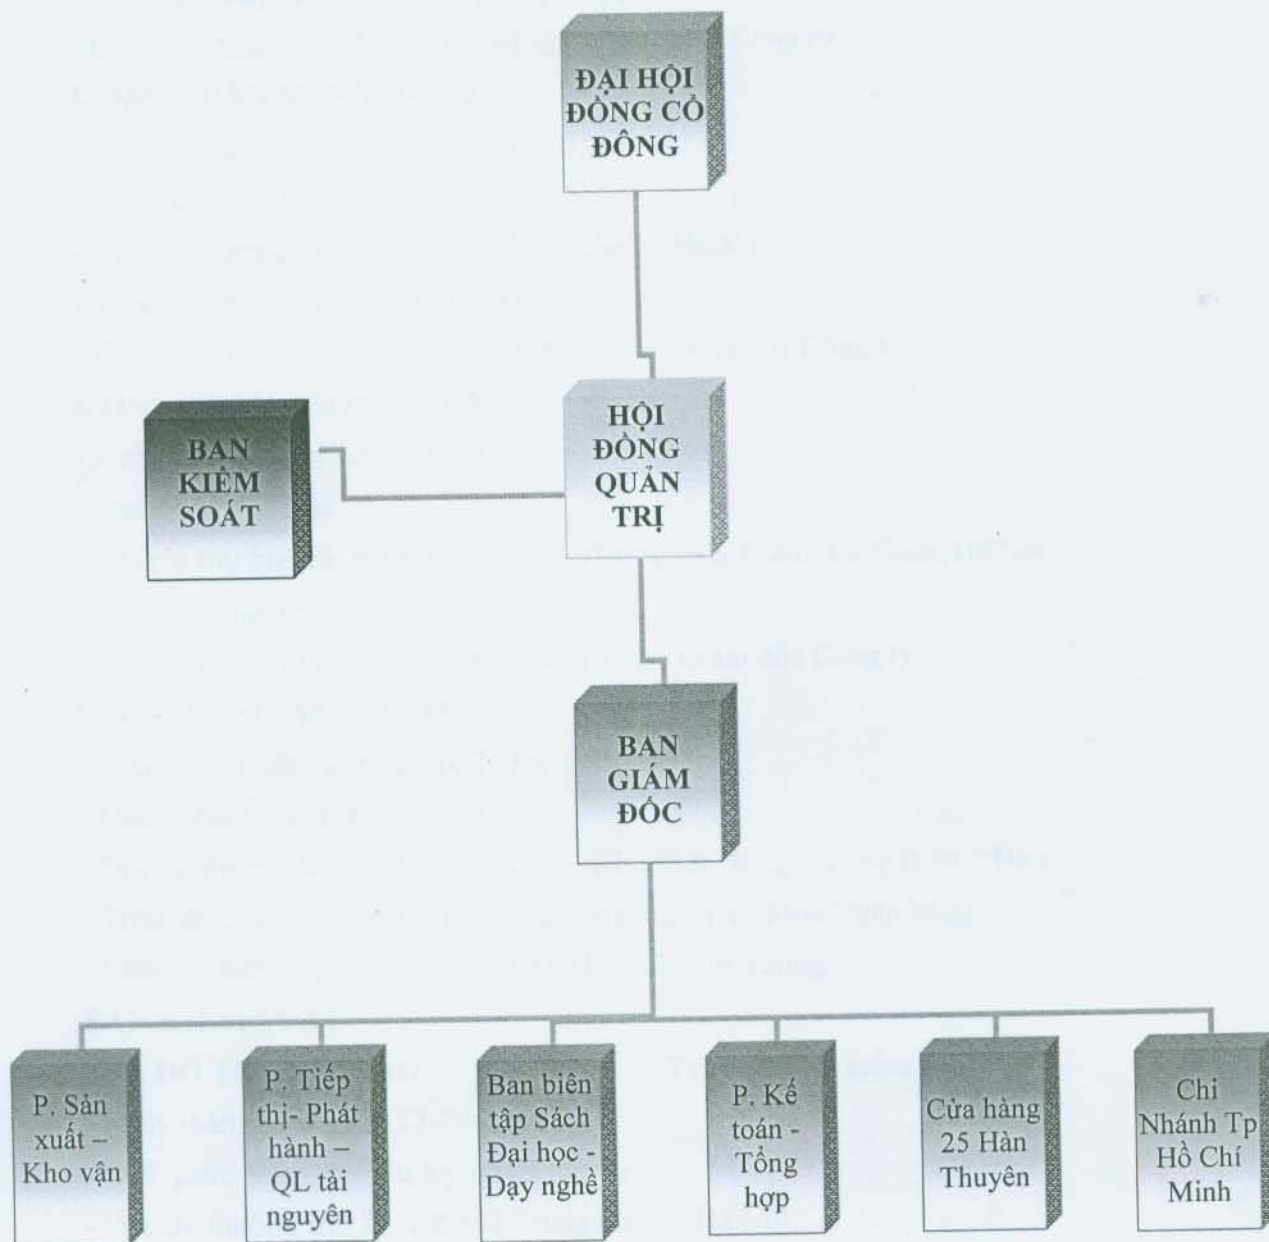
ĐẠI HỘI ĐỒNG CỔ ĐÔNG

BAN KIỂM SOÁT

HỘI ĐỒNG QUẢN TRỊ

BAN GIÁM ĐỐC

P. Sản xuất – Kho vận

P. Tiếp thị- Phát hành – QL tài nguyên

Ban biên tập Sách Đại học - Dạy nghề

P. Kế toán - Tổng hợp

Cửa hàng 25 Hàn Thuyên

Chi Nhánh Tp Hồ Chí Minh